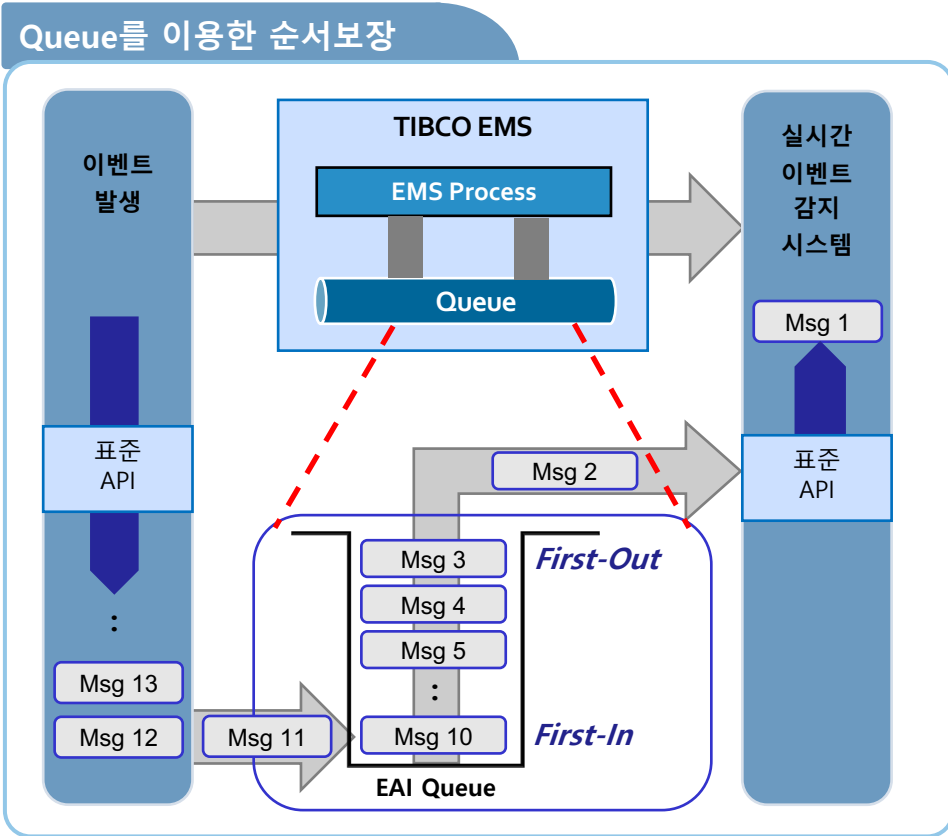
Queue를 이용한 순서보장

이벤트 발생

TIBCO EMS

EMS Process

Queue

실시간 이벤트 감지 시스템

Msg 1

표준 API

Msg 2

표준 API

Msg 3

First-Out

Msg 4

Msg 5

:

:

Msg 13

Msg 12

Msg 11

Msg 10

First-In

EAI Queue